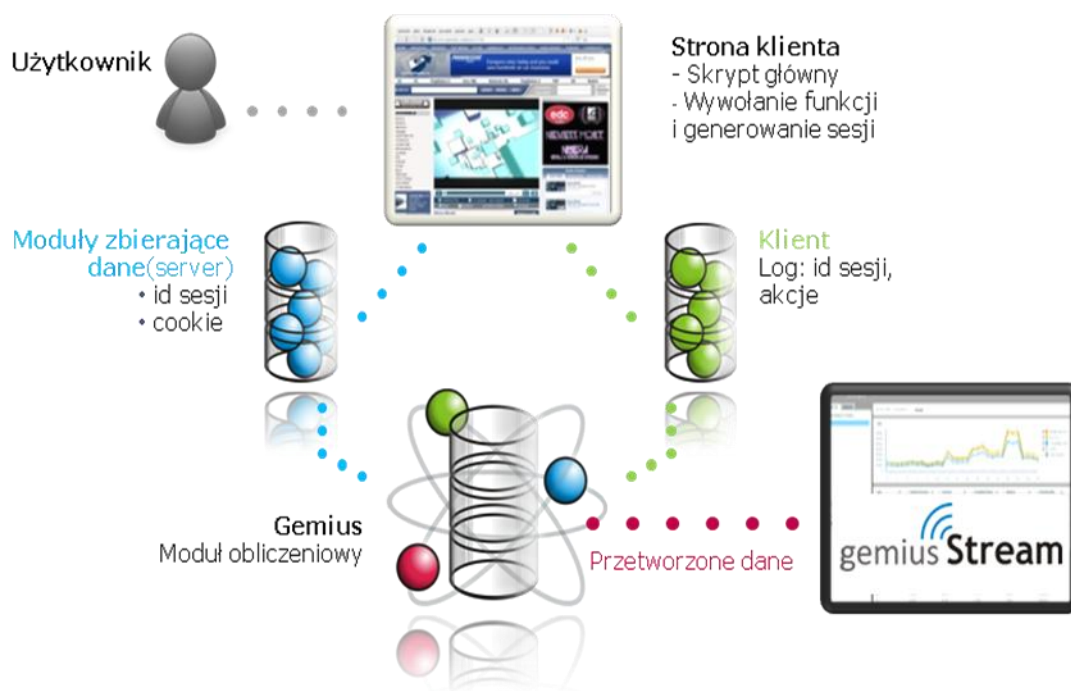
Użytkownik

Strona klienta
- Skrypt główny
- Wywołanie funkcji i generowanie sesji

Moduły zbierające dane(server)
• id sesji
• cookie

Klient
Log: id sesji, akcje

Gemius
Moduł obliczeniowy

Przetworzone dane

gemius Stream